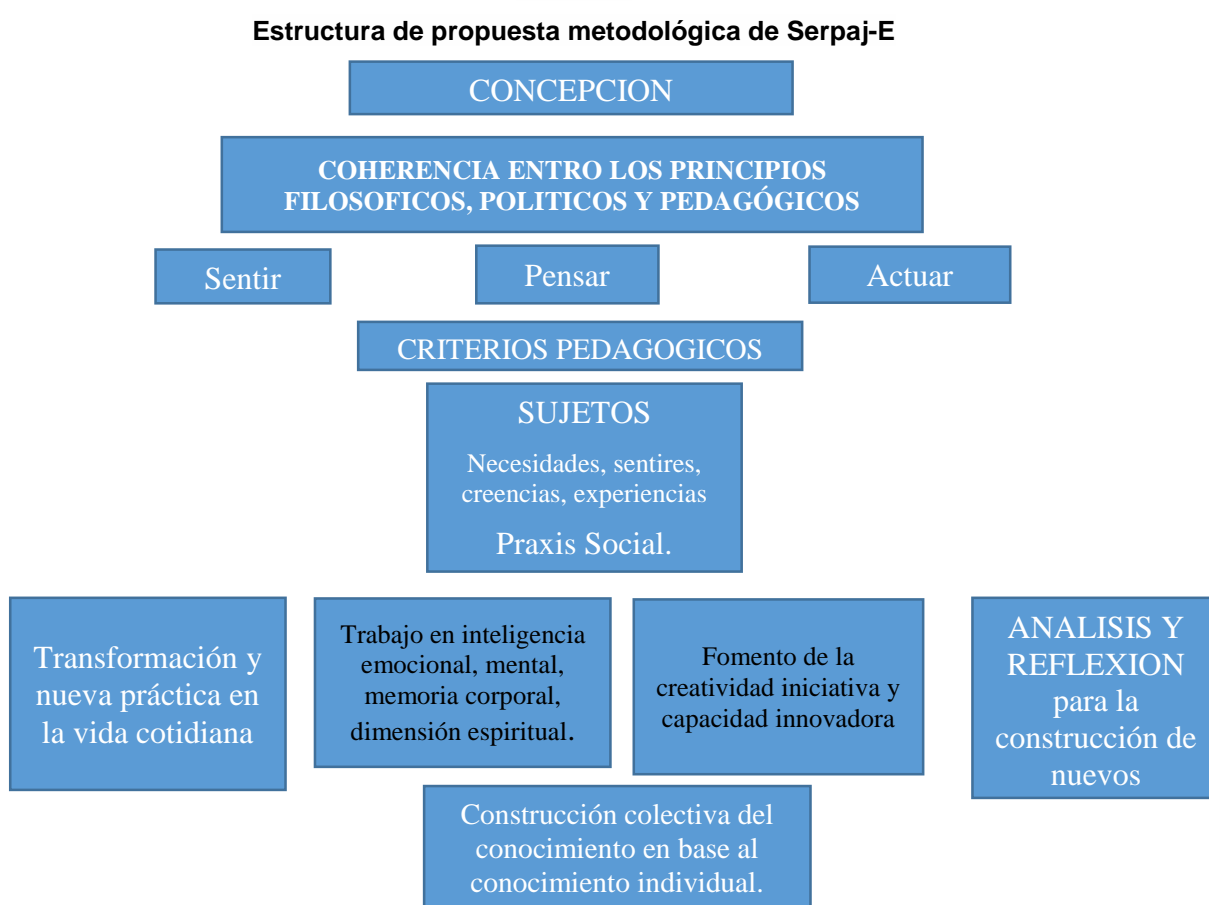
Estructura de propuesta metodológica de Serpaj-E

CONCEPCION

COHERENCIA ENTRO LOS PRINCIPIOS FILOSOFICOS, POLITICOS Y PEDAGÓGICOS

Sentir

Pensar

Actuar

CRITERIOS PEDAGOGICOS

SUJETOS

Necesidades, sentires, creencias, experiencias

Praxis Social.

Transformación y nueva práctica en la vida cotidiana

Trabajo en inteligencia emocional, mental, memoria corporal, dimensión espiritual.

Fomento de la creatividad iniciativa y capacidad innovadora

ANALISIS Y REFLEXION para la construcción de nuevos

Construcción colectiva del conocimiento en base al conocimiento individual.